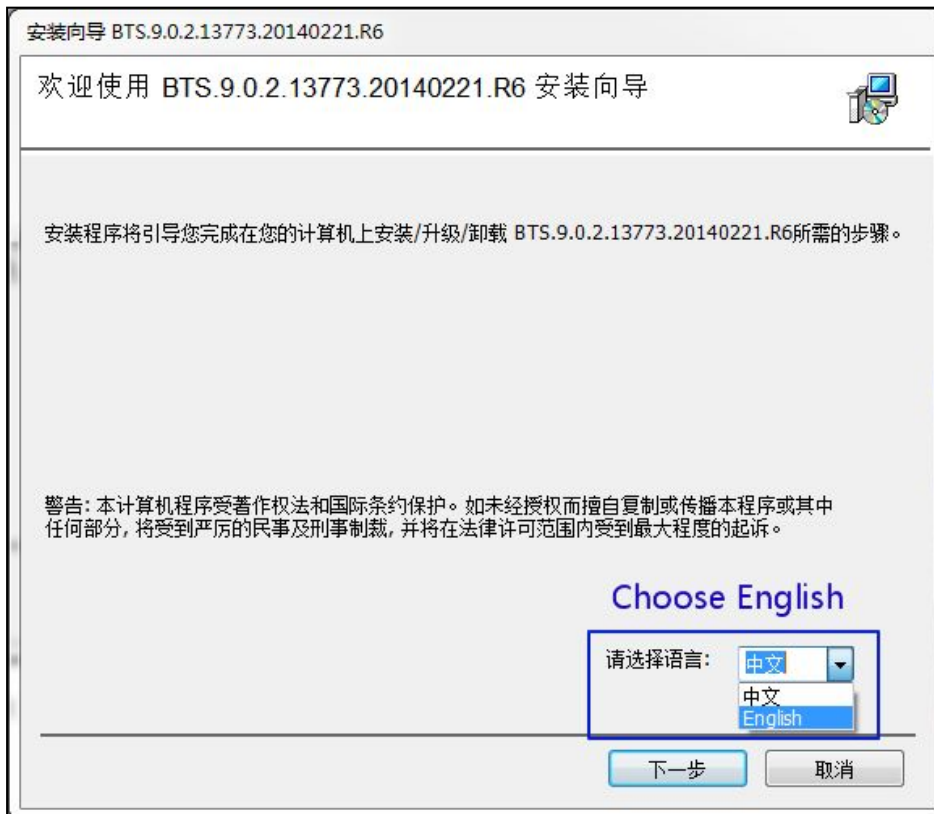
安装向导 BTS.9.0.2.13773.20140221.R6

欢迎使用 BTS.9.0.2.13773.20140221.R6 安装向导

安装程序将引导您完成在您的计算机上安装/升级/卸载 BTS.9.0.2.13773.20140221.R6所需的步骤。

警告：本计算机程序受著作权法和国际条约保护。如未经授权而擅自复制或传播本程序或其中任何部分，将受到严厉的民事及刑事制裁，并将在法律许可范围内受到最大程度的起诉。

Choose English

请选择语言: 中文

中文
English

下一步 取消